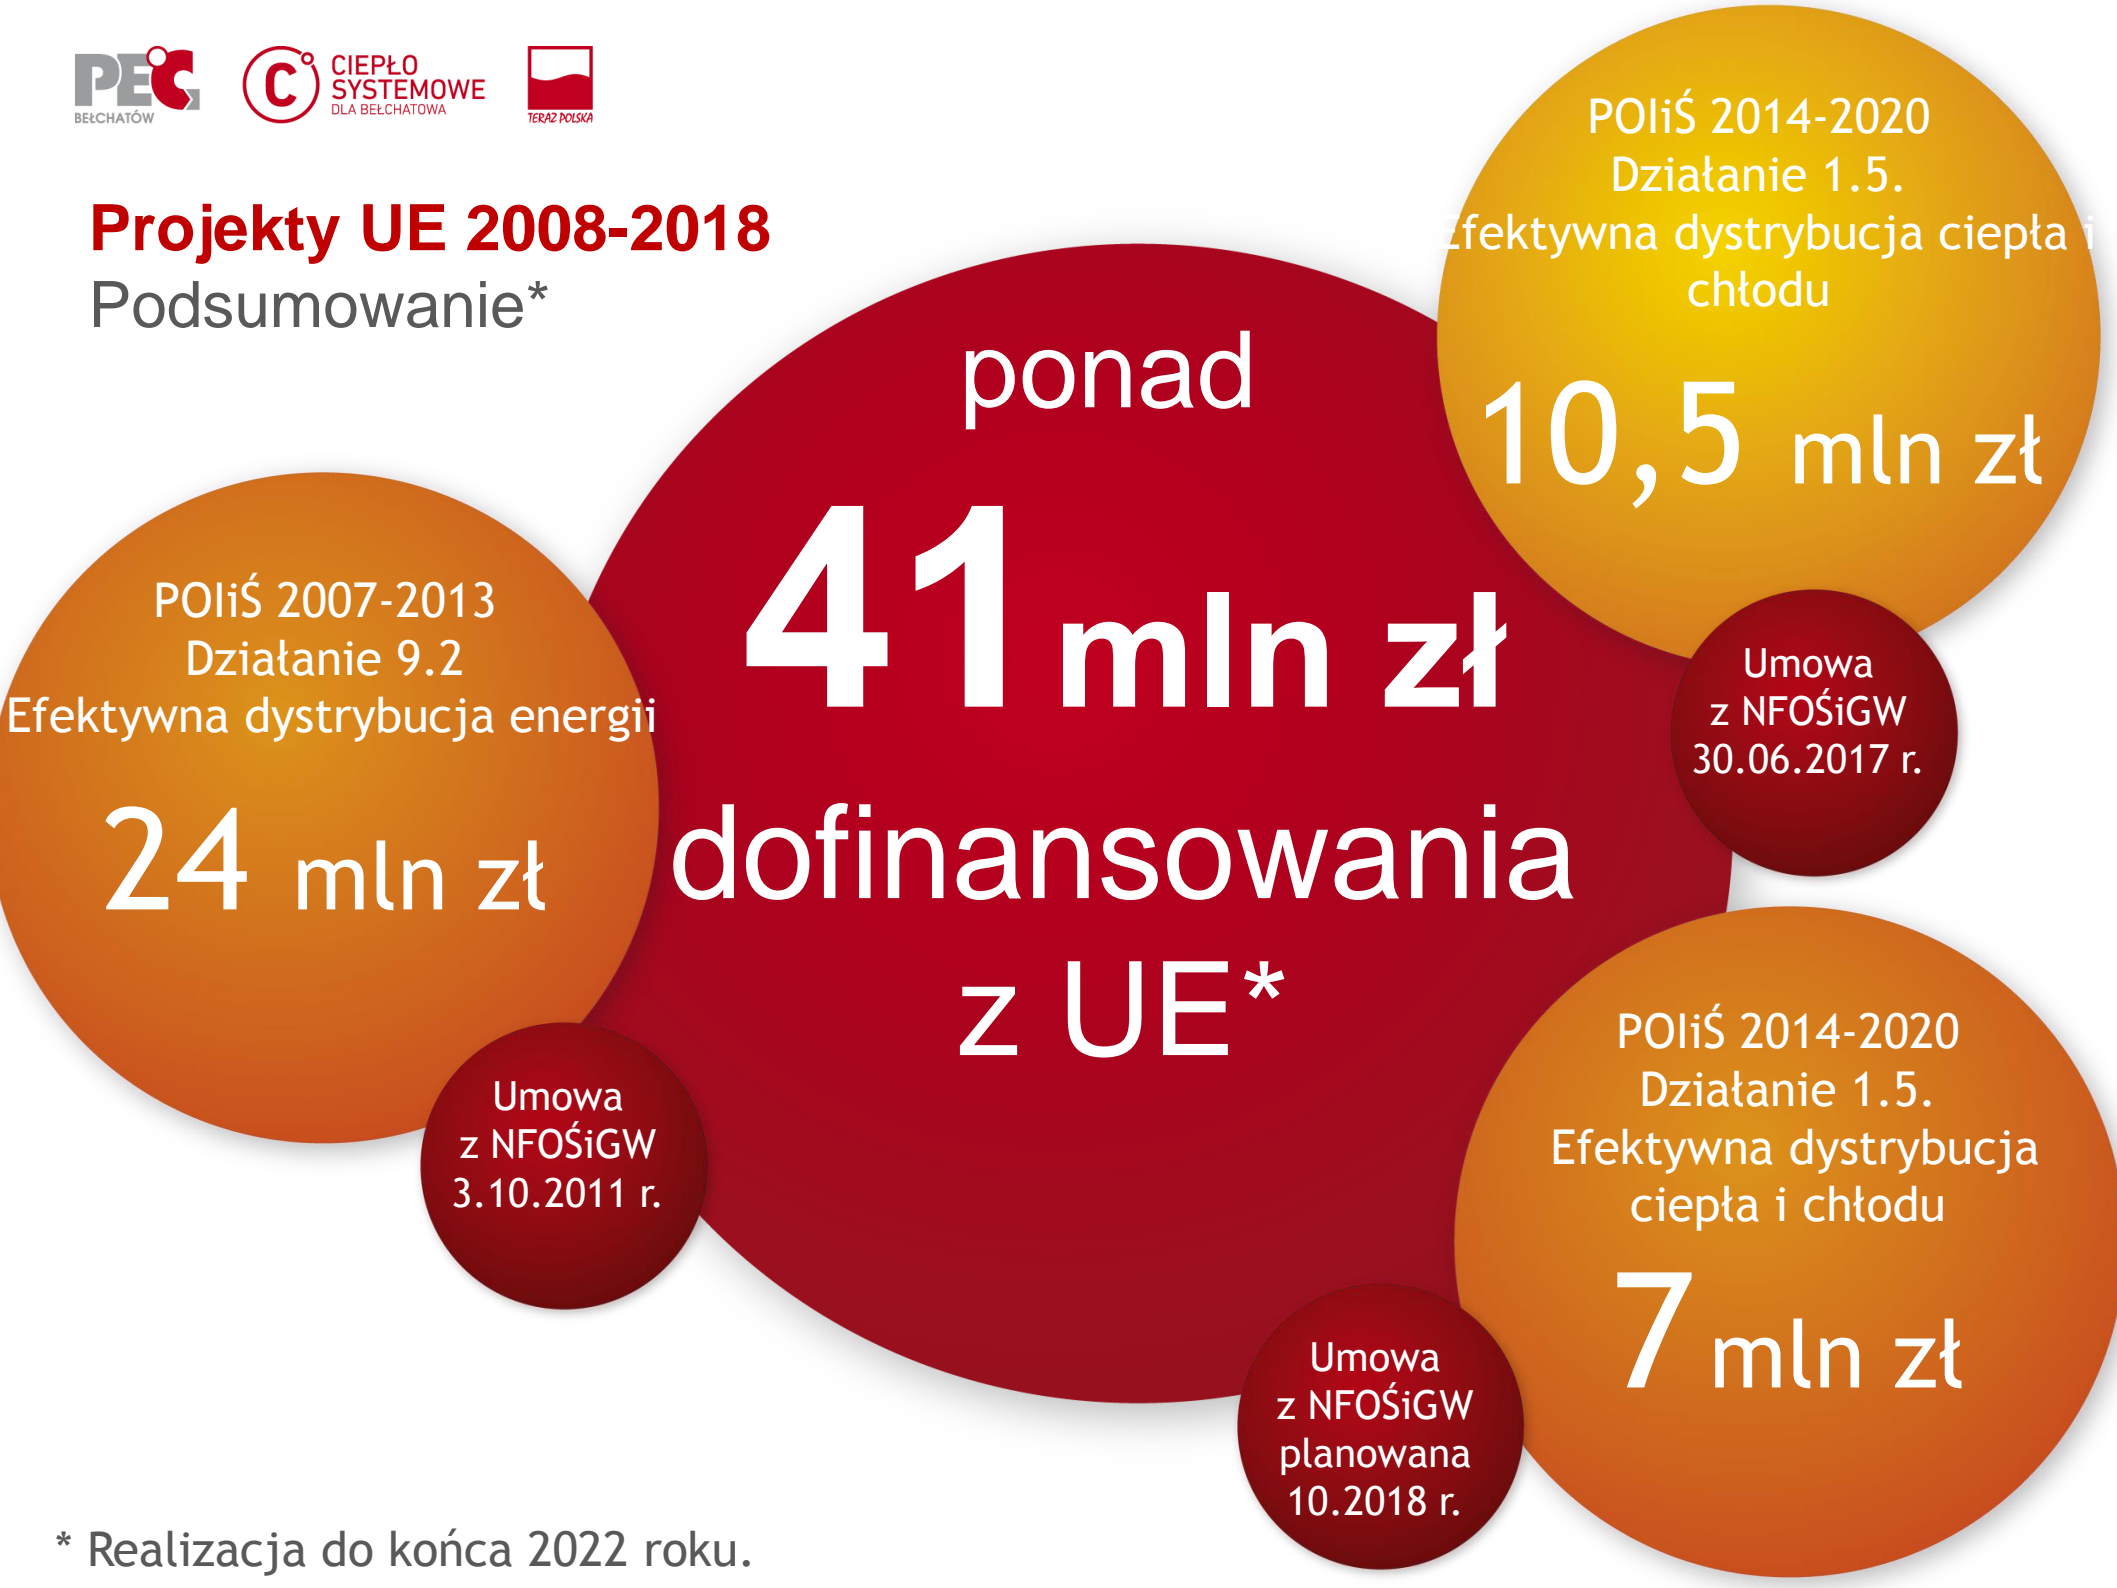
PEC BEŁCHATÓW

CIEPŁO SYSTEMOWE DLA BEŁCHATOWA

TERAZ POLSKA

Projekty UE 2008-2018
Podsumowanie*

POIiŚ 2014-2020
Działanie 1.5.
Efektywna dystrybucja ciepła i chłodu

10,5 mln zł

Umowa z NFOŚiGW 30.06.2017 r.

ponad
41 mln zł
dofinansowania
z UE*

POIiŚ 2007-2013
Działanie 9.2
Efektywna dystrybucja energii

24 mln zł

Umowa z NFOŚiGW 3.10.2011 r.

POIiŚ 2014-2020
Działanie 1.5.
Efektywna dystrybucja ciepła i chłodu

7 mln zł

Umowa z NFOŚiGW planowana 10.2018 r.

* Realizacja do końca 2022 roku.